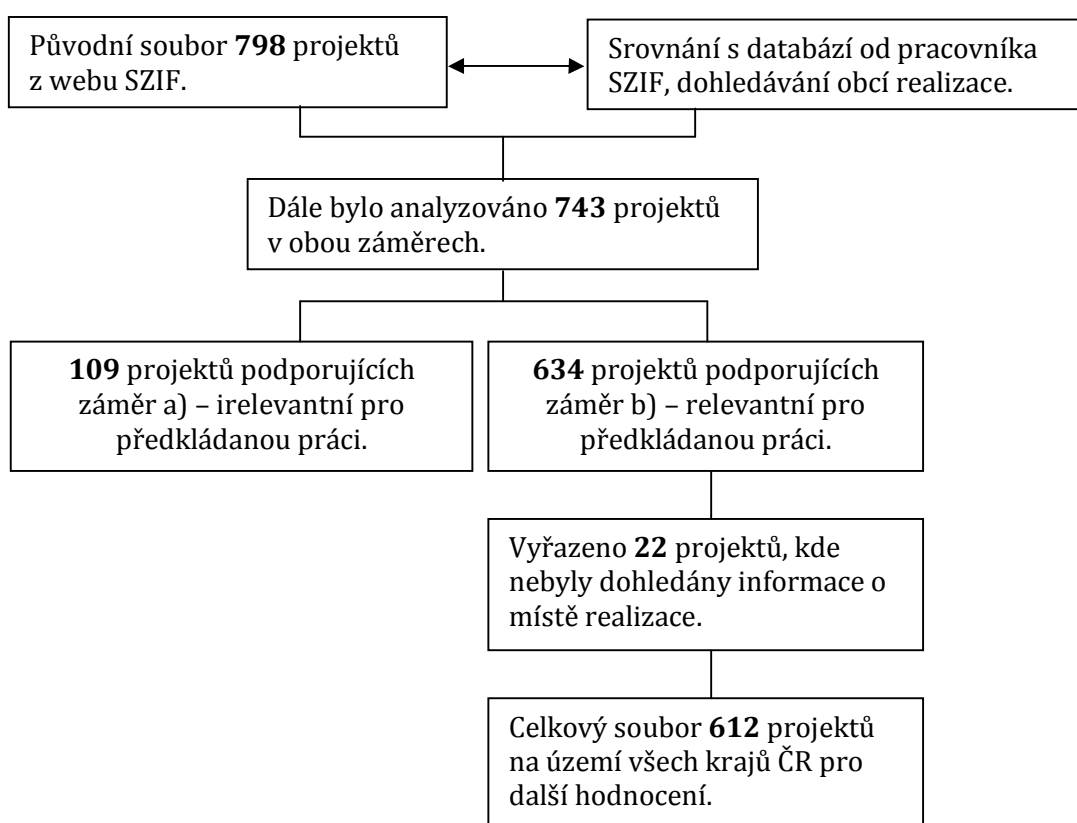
Původní soubor **798** projektů z webu SZIF.

Srovnání s databází od pracovníka SZIF, dohledávání obcí realizace.

Dále bylo analyzováno **743** projektů v obou záměrech.

**109** projektů podporujících záměr a) – irelevantní pro předkládanou práci.

**634** projektů podporujících záměr b) – relevantní pro předkládanou práci.

Vyřazeno **22** projektů, kde nebyly dohledány informace o místě realizace.

Celkový soubor **612** projektů na území všech krajů ČR pro další hodnocení.